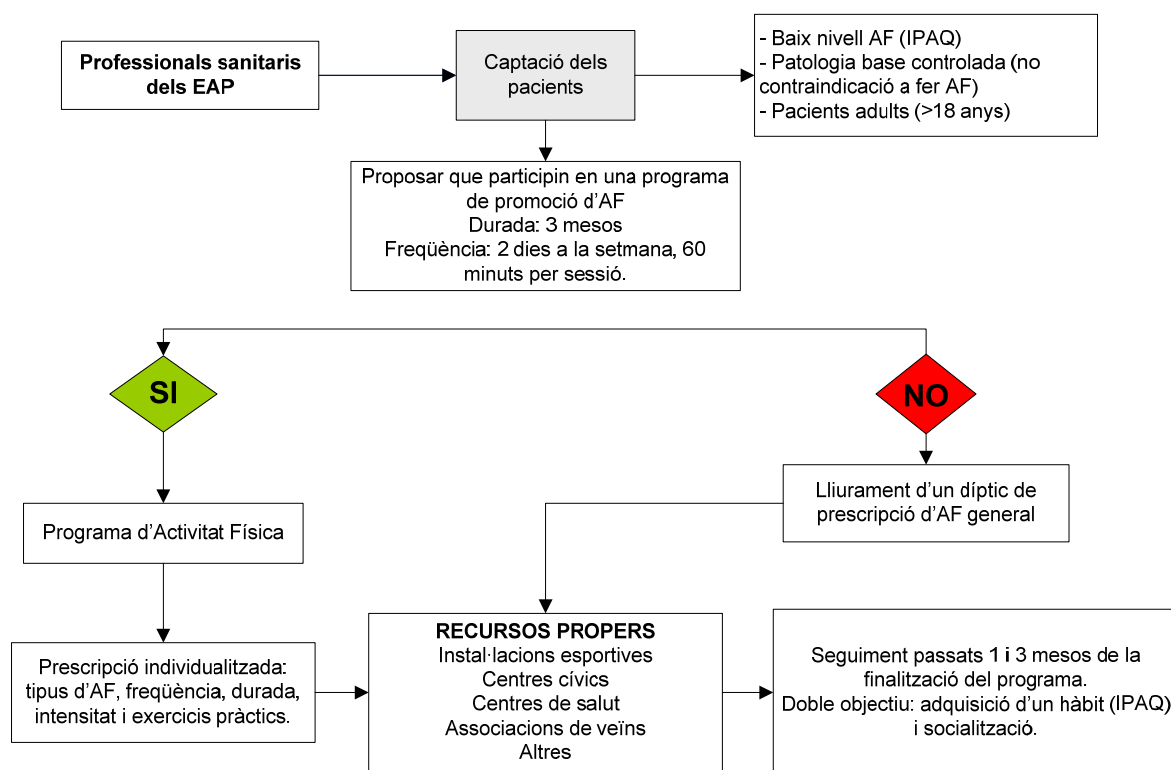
Professionals sanitaris dels EAP

Captació dels pacients

- Baix nivell AF (IPAQ)
- Patologia base controlada (no contraindicació a fer AF)
- Pacients adults (>18 anys)

Proposar que participin en una programa de promoció d'AF
Durada: 3 mesos
Freqüència: 2 dies a la setmana, 60 minuts per sessió.

SI

NO

Programa d'Activitat Física

Lliurament d'un díptic de prescripció d'AF general

Prescripció individualitzada: tipus d'AF, freqüència, durada, intensitat i exercicis pràctics.

RECURSOS PROPERS
Instal·lacions esportives
Centres cívics
Centres de salut
Associacions de veïns
Altres

Seguiment passats 1 i 3 mesos de la finalització del programa.
Doble objectiu: adquisició d'un hàbit (IPAQ) i socialització.